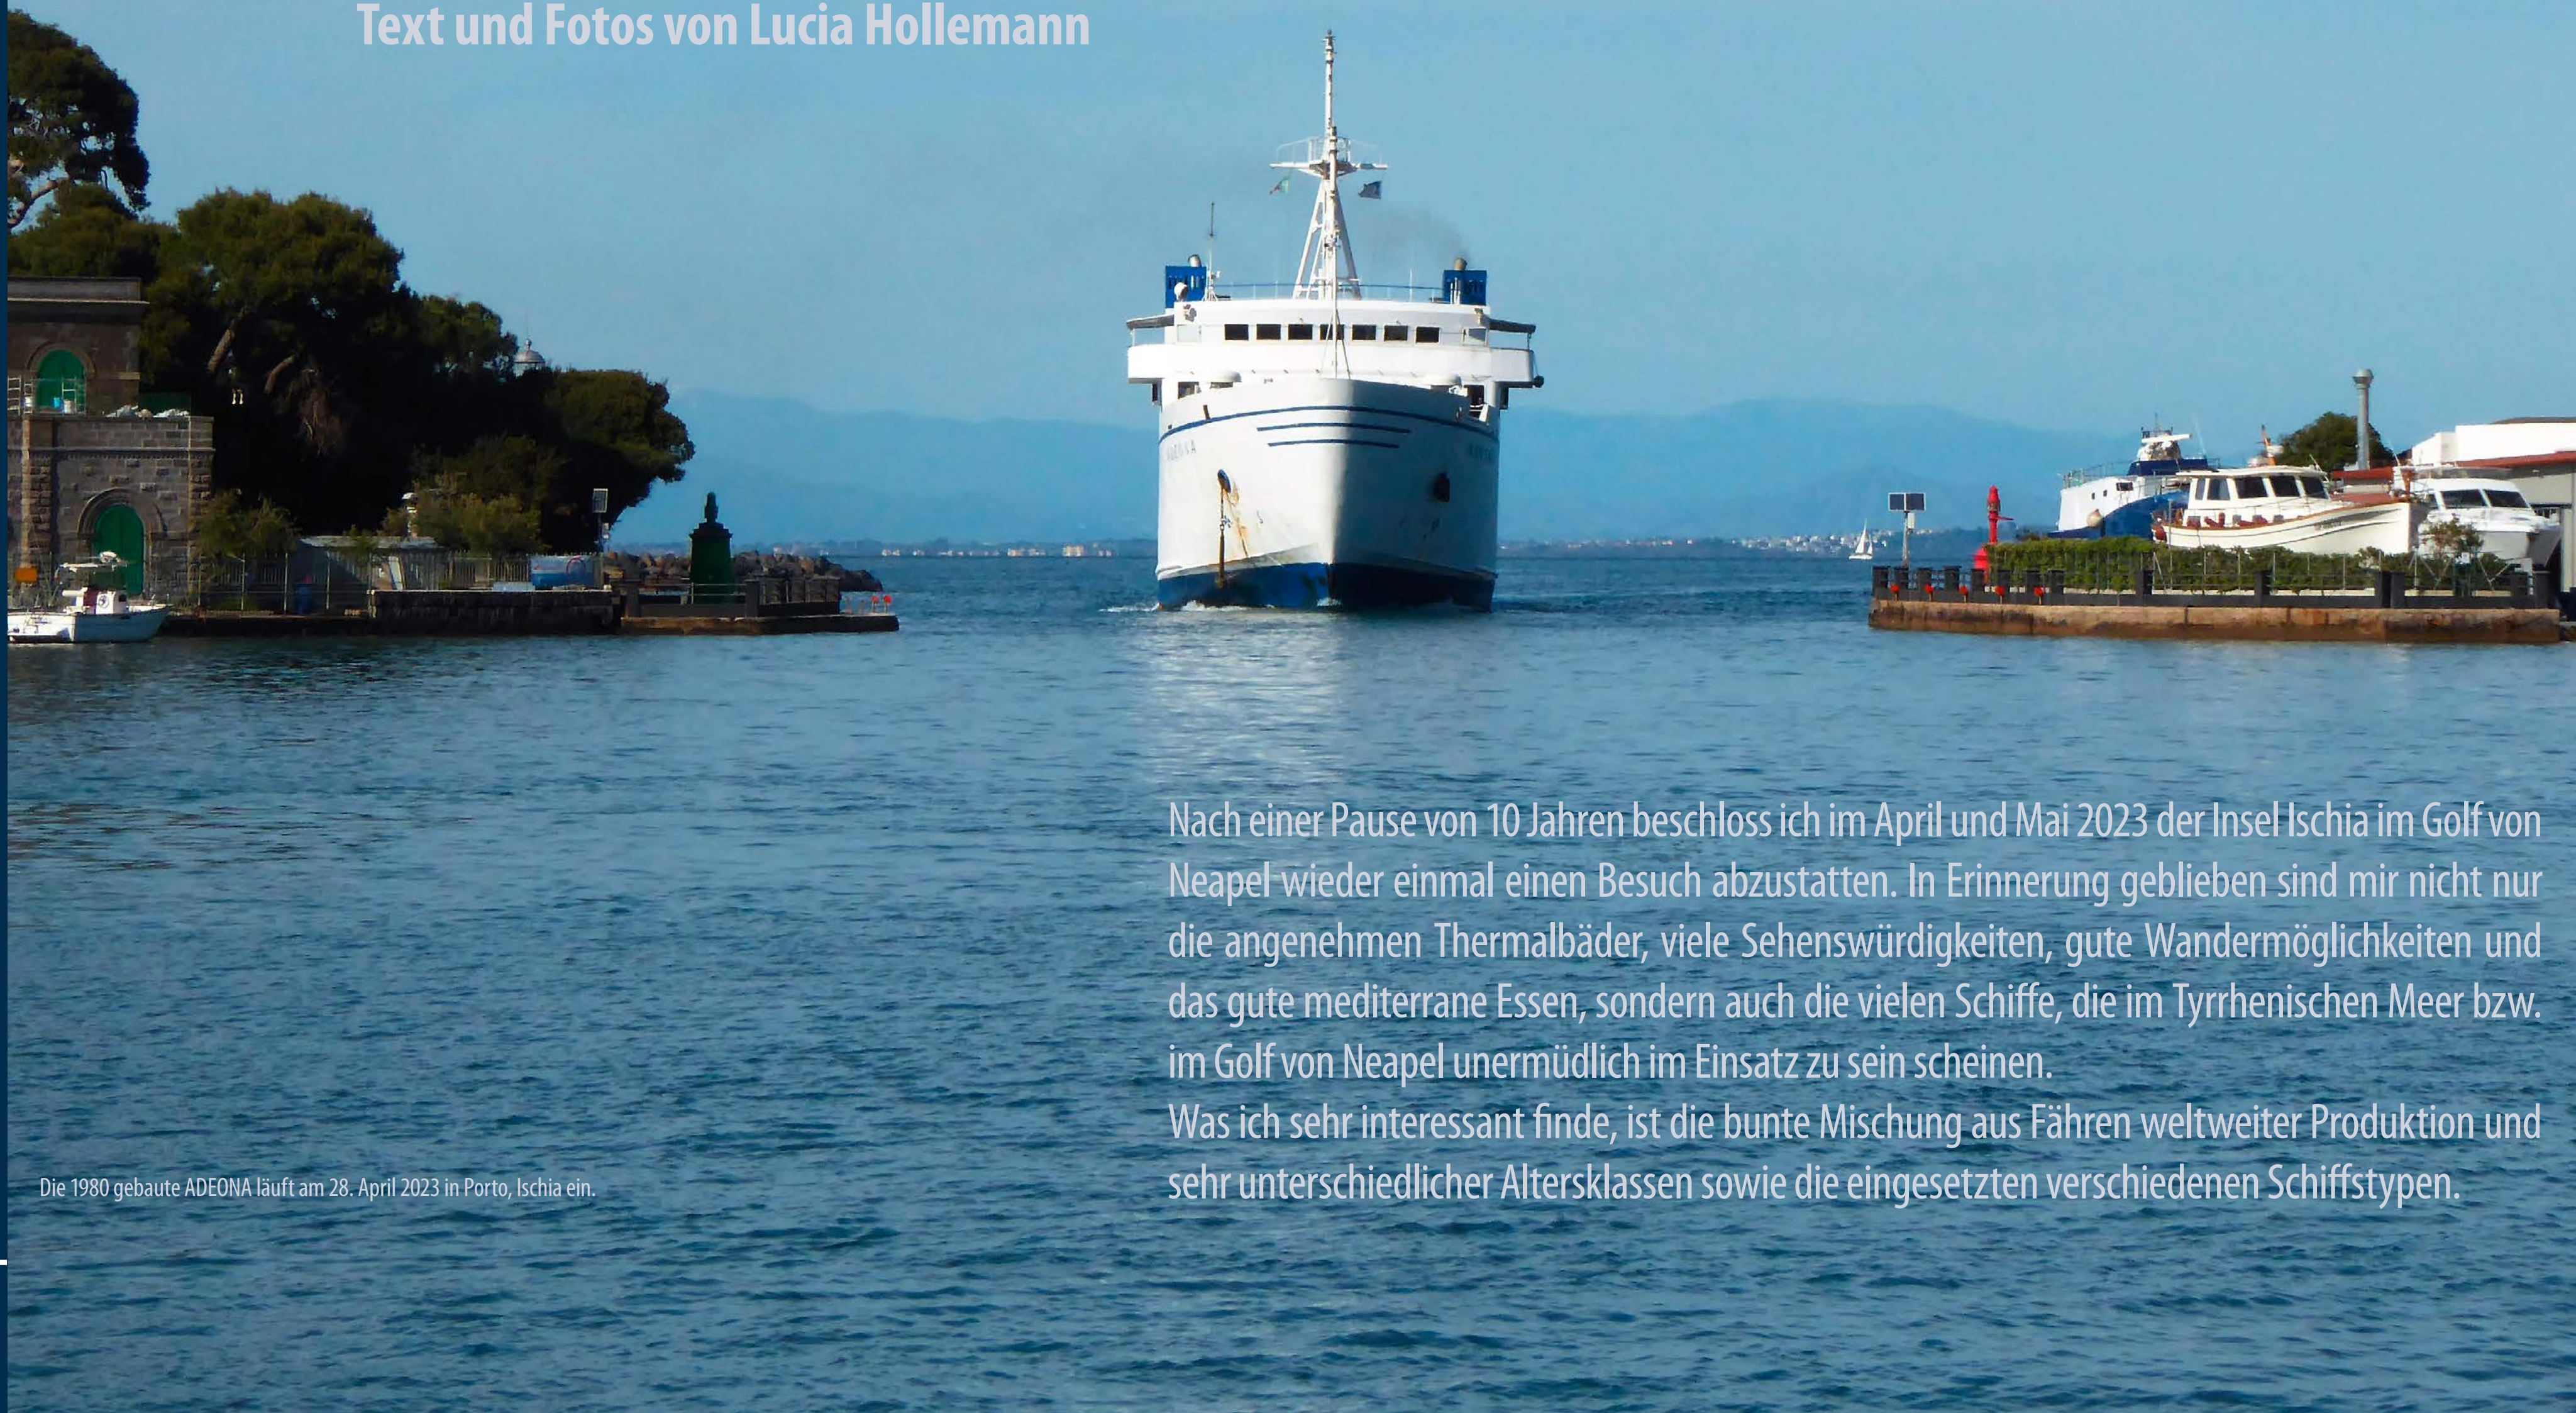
Text und Fotos von Lucia Hollemann

Nach einer Pause von 10 Jahren beschloss ich im April und Mai 2023 der Insel Ischia im Golf von Neapel wieder einmal einen Besuch abzustatten. In Erinnerung geblieben sind mir nicht nur die angenehmen Thermalbäder, viele Sehenswürdigkeiten, gute Wandermöglichkeiten und das gute mediterrane Essen, sondern auch die vielen Schiffe, die im Tyrrhenischen Meer bzw. im Golf von Neapel unermüdlich im Einsatz zu sein scheinen.
Was ich sehr interessant finde, ist die bunte Mischung aus Fähren weltweiter Produktion und sehr unterschiedlicher Altersklassen sowie die eingesetzten verschiedenen Schiffstypen.

Die 1980 gebaute ADEONA läuft am 28. April 2023 in Porto, Ischia ein.